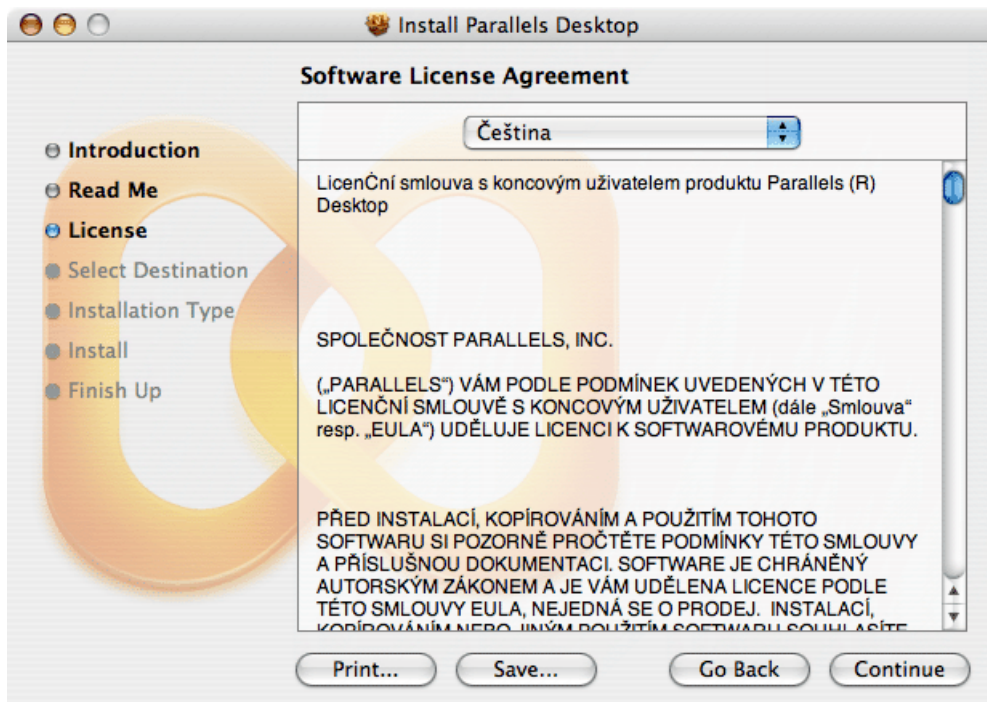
Install Parallels Desktop

Software License Agreement

Introduction
Read Me
License
Select Destination
Installation Type
Install
Finish Up

Čeština

LicenĆní smlouva s koncovým uživatelem produktu Parallels (R) Desktop

SPOLEČNOST PARALLELS, INC.

(„PARALLELS") VÁM PODLE PODMÍNEK UVEDENÝCH V TÉTO LICENČNÍ SMLOUVĚ S KONCOVÝM UŽIVATELEM (dále „Smlouva" resp. „EULA") UDĚLUJE LICENCI K SOFTWAROVÉMU PRODUKTU.

PŘED INSTALACÍ, KOPÍROVÁNÍM A POUŽITÍM TOHOTO SOFTWARU SI POZORNĚ PROČTĚTE PODMÍNKY TÉTO SMLOUVY A PŘÍSLUŠNOU DOKUMENTACI. SOFTWARE JE CHRÁNĚNÝ AUTORSKÝM ZÁKONEM A JE VÁM UDĚLENA LICENCE PODLE TÉTO SMLOUVY EULA, NEJEDNÁ SE O PRODEJ. INSTALACÍ, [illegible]

Print... Save... Go Back Continue